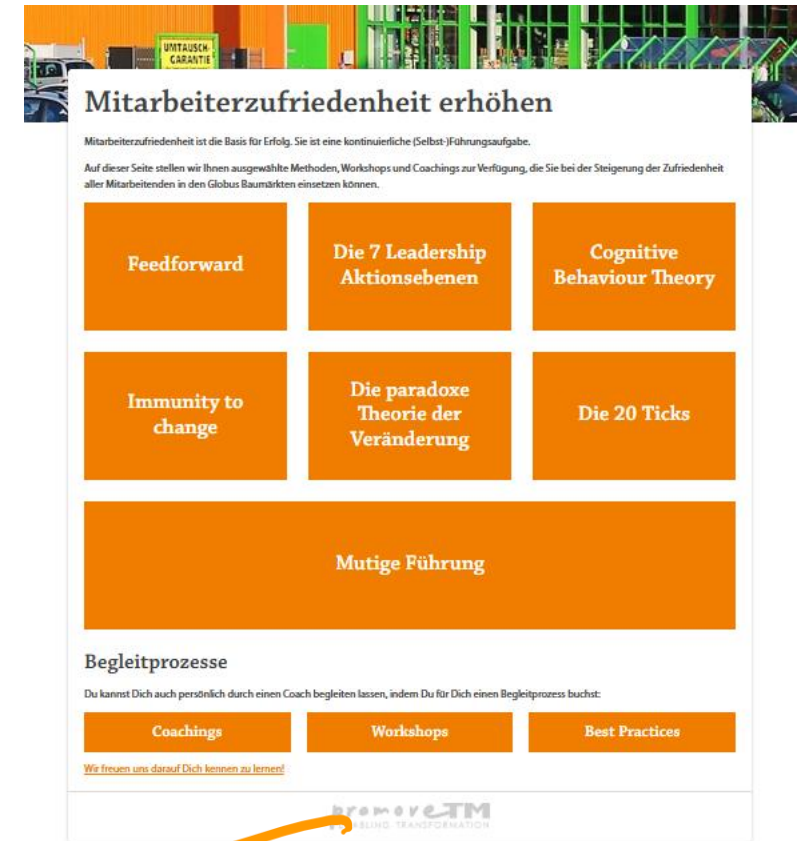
UMTAUSCH-GARANTIE

Mitarbeiterzufriedenheit erhöhen

Mitarbeiterzufriedenheit ist die Basis für Erfolg. Sie ist eine kontinuierliche (Selbst-)Führungsaufgabe.

Auf dieser Seite stellen wir Ihnen ausgewählte Methoden, Workshops und Coachings zur Verfügung, die Sie bei der Steigerung der Zufriedenheit aller Mitarbeitenden in den Globus Baumärkten einsetzen können.

Feedforward

Die 7 Leadership Aktionsebenen

Cognitive Behaviour Theory

Immunity to change

Die paradoxe Theorie der Veränderung

Die 20 Ticks

Mutige Führung

Begleitprozesse

Du kannst Dich auch persönlich durch einen Coach begleiten lassen, indem Du für Dich einen Begleitprozess buchst:

Coachings

Workshops

Best Practices

Wir freuen uns darauf Dich kennen zu lernen!

promoveTM
ENABLING TRANSFORMATION